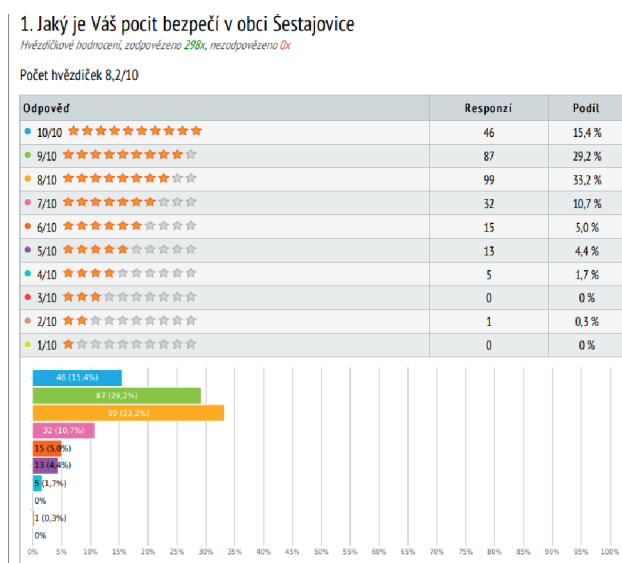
1. Jaký je Váš pocit bezpečí v obci Šestajovice
Hvězdičkové hodnocení, zodpovězeno 298x, nezodpovězeno 0x

Počet hvězdiček 8,2/10

| Odpověď | Responzí | Podíl |
|---|---|---|
| 10/10 | 46 | 15,4 % |
| 9/10 | 87 | 29,2 % |
| 8/10 | 99 | 33,2 % |
| 7/10 | 32 | 10,7 % |
| 6/10 | 15 | 5,0 % |
| 5/10 | 13 | 4,4 % |
| 4/10 | 5 | 1,7 % |
| 3/10 | 0 | 0 % |
| 2/10 | 1 | 0,3 % |
| 1/10 | 0 | 0 % |

46 (15,4%)
87 (29,2%)
99 (33,2%)
32 (10,7%)
15 (5,0%)
13 (4,4%)
5 (1,7%)
0%
1 (0,3%)
0%

0% 5% 10% 15% 20% 25% 30% 35% 40% 45% 50% 55% 60% 65% 70% 75% 80% 85% 90% 95% 100%